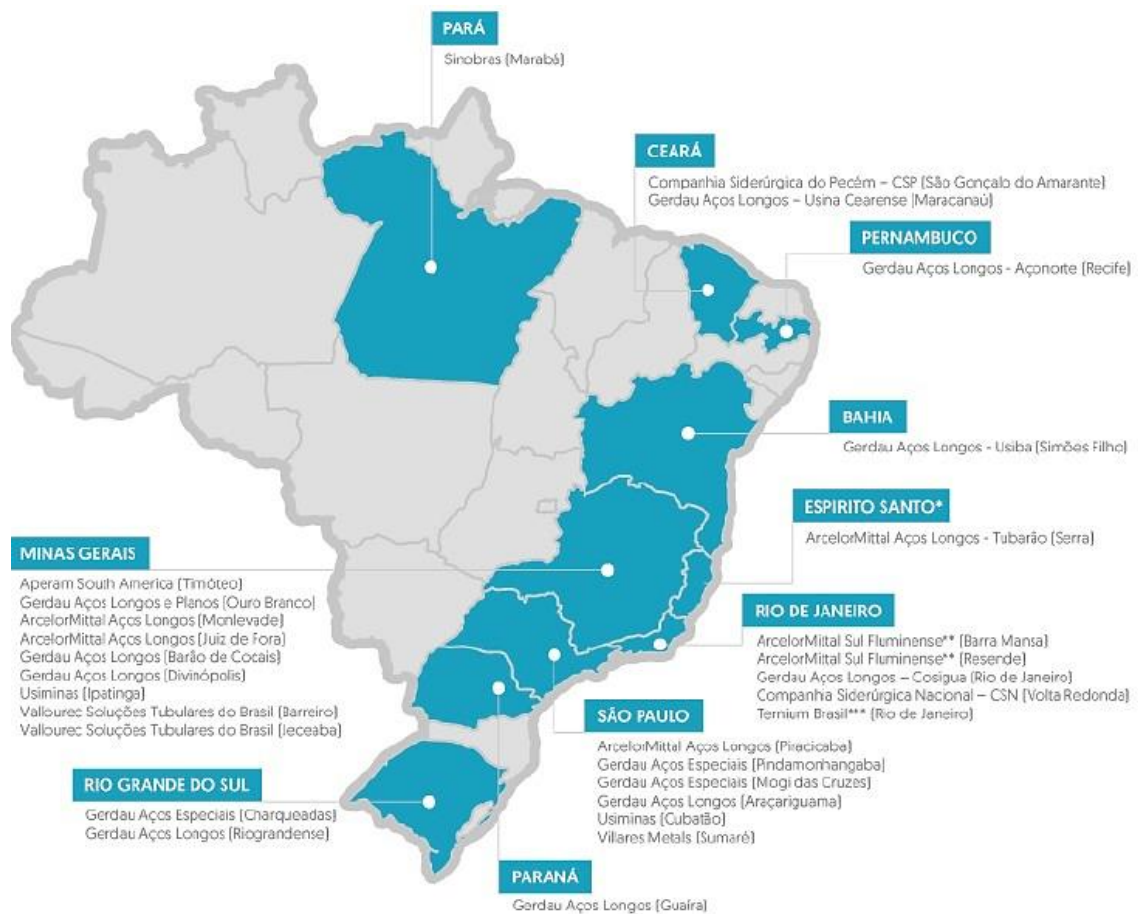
PARÁ
Sinobras (Marabá)

CEARÁ
Companhia Siderúrgica do Pecém – CSP (São Gonçalo do Amarante)
Gerdau Aços Longos – Usina Cearense (Maracanaú)

PERNAMBUCO
Gerdau Aços Longos - Açonorte (Recife)

BAHIA
Gerdau Aços Longos - Usiba (Simões Filho)

ESPIRITO SANTO*
ArcelorMittal Aços Longos - Tubarão (Serra)

MINAS GERAIS
Aperam South America (Timóteo)
Gerdau Aços Longos e Planos (Ouro Branco)
ArcelorMittal Aços Longos (Monlevade)
ArcelorMittal Aços Longos (Juiz de Fora)
Gerdau Aços Longos (Barão de Cocais)
Gerdau Aços Longos (Divinópolis)
Usiminas (Ipatinga)
Vallourec Soluções Tubulares do Brasil (Barreiro)
Vallourec Soluções Tubulares do Brasil (Jeceaba)

RIO DE JANEIRO
ArcelorMittal Sul Fluminense** (Barra Mansa)
ArcelorMittal Sul Fluminense** (Resende)
Gerdau Aços Longos – Cosigua (Rio de Janeiro)
Companhia Siderúrgica Nacional – CSN (Volta Redonda)
Ternium Brasil*** (Rio de Janeiro)

SÃO PAULO
ArcelorMittal Aços Longos (Piracicaba)
Gerdau Aços Especiais (Pindamonhangaba)
Gerdau Aços Especiais (Mogi das Cruzes)
Gerdau Aços Longos (Araçariguama)
Usiminas (Cubatão)
Villares Metals (Sumaré)

RIO GRANDE DO SUL
Gerdau Aços Especiais (Charqueadas)
Gerdau Aços Longos (Riograndense)

PARANÁ
Gerdau Aços Longos (Guaíra)